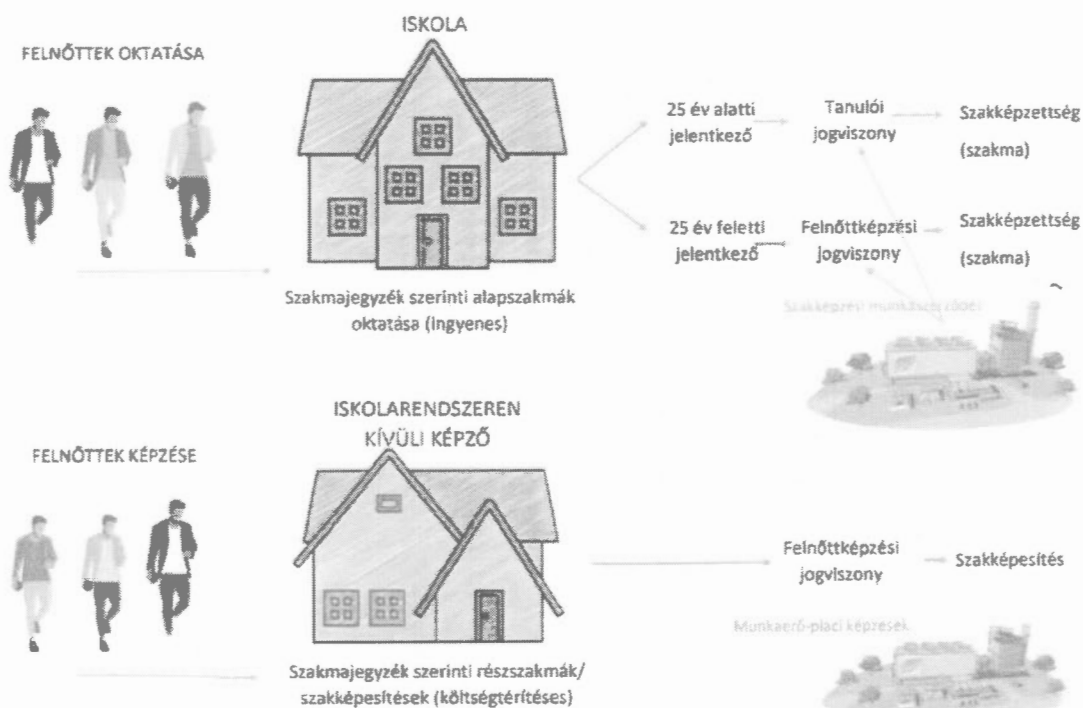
FELNŐTTEK OKTATÁSA

ISKOLA

25 év alatti jelentkező

Tanulói jogviszony

Szakképzettség (szakma)

25 év feletti jelentkező

Felnőttképzési jogviszony

Szakképzettség (szakma)

Szakmajegyzék szerinti alapszakmák oktatása (ingyenes)

Szakképzési munkaszerződés

ISKOLARENDSZEREN KÍVÜLI KÉPZŐ

FELNŐTTEK KÉPZÉSE

Felnőttképzési jogviszony

Szakképesítés

Munkaerő-piaci képzések

Szakmajegyzék szerinti részszakmák/ szakképesítések (költségtérítéses)